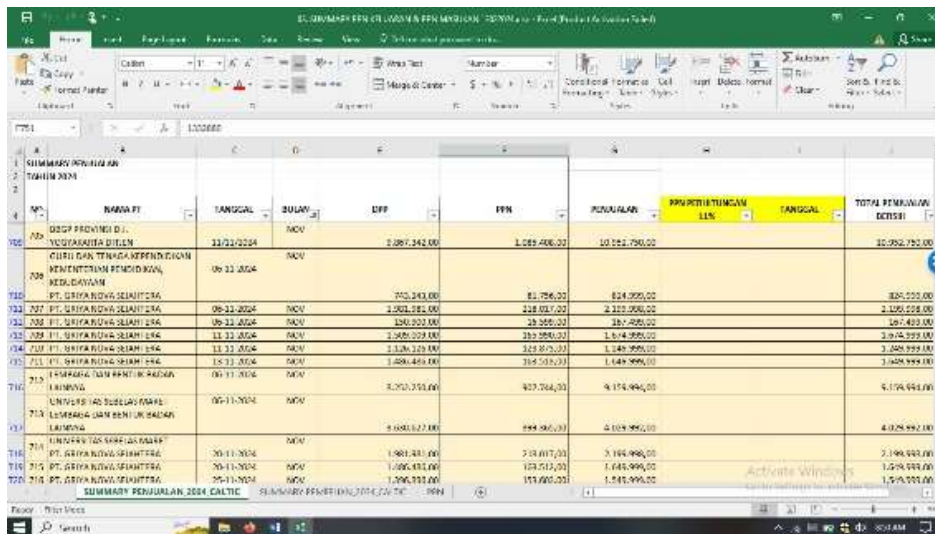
SUMMARY PPN KELUARAN & PPN MASUKAN - Excel (Product Activation Failed)

File Home Insert Page Layout Formulas Data Review View Tell me what you want to do

Cut Copy Format Painter Paste Clipboard
Calibri 11 Font
Wrap Text Merge & Center Alignment
Number Number
Conditional Formatting Format as Table Cell Styles Styles
Insert Delete Format Cells
AutoSum Fill Clear Sort & Filter Find & Select Editing

T751 1300000

SUMMARY PENJUALAN
TAHUN 2024

| NO | NAMA PT | TANGGAL | BULAN | DPP | PPN | PENJUALAN | PPN PEMOTONGAN 11% | TANGGAL | TOTAL PENJUALAN DEBSI |
|---|---|---|---|---|---|---|---|---|---|
| 705 | BBGP PROVINSI D.I. YOGYAKARTA DITLEN | 11/11/2024 | NOV | 9.067.342,00 | 1.089.408,00 | 10.092.750,00 | | | 10.092.750,00 |
| 706 | GURU DAN TENAGA KEPENDIDIKAN KEMENTERIAN PENDIDIKAN, KEBUDAYAAN PT. GRIYA NOVA SEJAHTERA | 06-11-2024 | NOV | 743.243,00 | 81.756,00 | 824.999,00 | | | 824.999,00 |
| 707 | PT. GRIYA NOVA SEJAHTERA | 06-11-2024 | NOV | 1.981.981,00 | 218.017,00 | 2.199.998,00 | | | 2.199.998,00 |
| 708 | PT. GRIYA NOVA SEJAHTERA | 06-11-2024 | NOV | 150.900,00 | 16.595,00 | 167.495,00 | | | 167.495,00 |
| 709 | PT. GRIYA NOVA SEJAHTERA | 11-11-2024 | NOV | 1.508.099,00 | 165.890,00 | 1.674.999,00 | | | 1.674.999,00 |
| 710 | PT. GRIYA NOVA SEJAHTERA | 11-11-2024 | NOV | 1.126.126,00 | 123.873,00 | 1.249.999,00 | | | 1.249.999,00 |
| 711 | PT. GRIYA NOVA SEJAHTERA | 15-11-2024 | NOV | 1.486.486,00 | 163.513,00 | 1.649.999,00 | | | 1.649.999,00 |
| 712 | LEMBAGA DAN BENTUK BADAN LAINNYA | 06-11-2024 | NOV | 8.252.250,00 | 907.744,00 | 9.159.994,00 | | | 9.159.994,00 |
| 713 | UNIVERSITAS SEBELAS MARET LEMBAGA DAN BENTUK BADAN LAINNYA | 06-11-2024 | NOV | 3.630.627,00 | 399.365,00 | 4.029.992,00 | | | 4.029.992,00 |
| 714 | UNIVERSITAS SEBELAS MARET PT. GRIYA NOVA SEJAHTERA | 20-11-2024 | NOV | 1.981.981,00 | 218.017,00 | 2.199.998,00 | | | 2.199.998,00 |
| 715 | PT. GRIYA NOVA SEJAHTERA | 20-11-2024 | NOV | 1.486.486,00 | 163.513,00 | 1.649.999,00 | | | 1.649.999,00 |
| 716 | PT. GRIYA NOVA SEJAHTERA | 25-11-2024 | NOV | 1.396.396,00 | 153.603,00 | 1.549.999,00 | | | 1.549.999,00 |

SUMMARY PENJUALAN_2024_CALTIC | SUMMARY PEMBELIAN_2024_CALTIC | PPN

Ready Print Mode

Activate Windows
Go to Settings to activate Windows.

Search